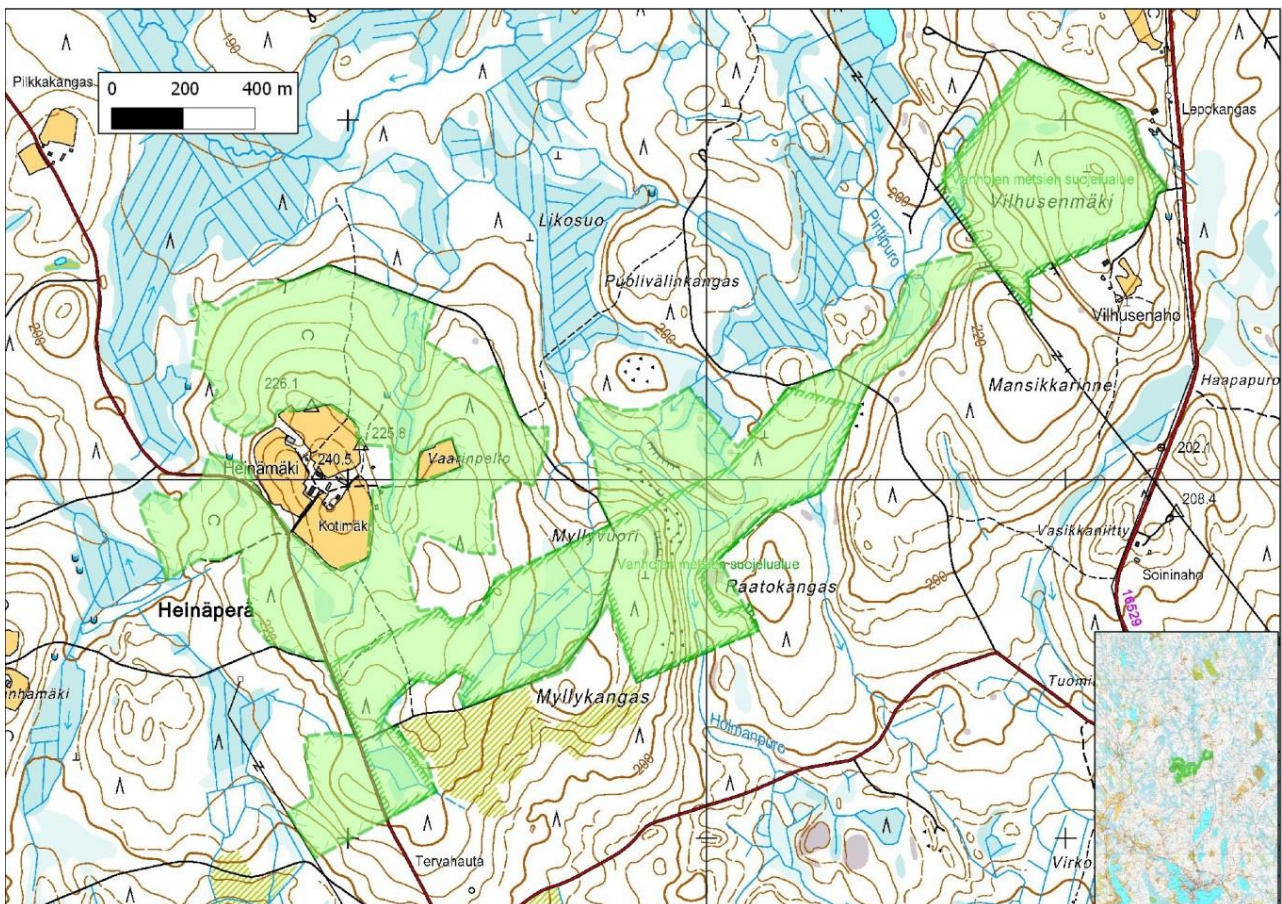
0 200 400 m

Pilkkakangas

Lepokangas

Vanhojen metsien suojelualue
Vilhusenmäki

Likosuo

Puolivälinkangas

Pirttipuro

Vilhusenaho

Mansikkarinne

Haapapuro

226.1

225.8

240.5

Heinämäki

Vaarinpelto

Kotimäki

202.1

208.4

Vasikkaniitty

Soininaho

Myllyvuori

Vanhojen metsien suojelualue

Raatokangas

16529

Heinäperä

nhamäki

Myllykangas

Tuomi

Holmanpuro

Tervahauta

Virko

180

200

208

220

200

200

200